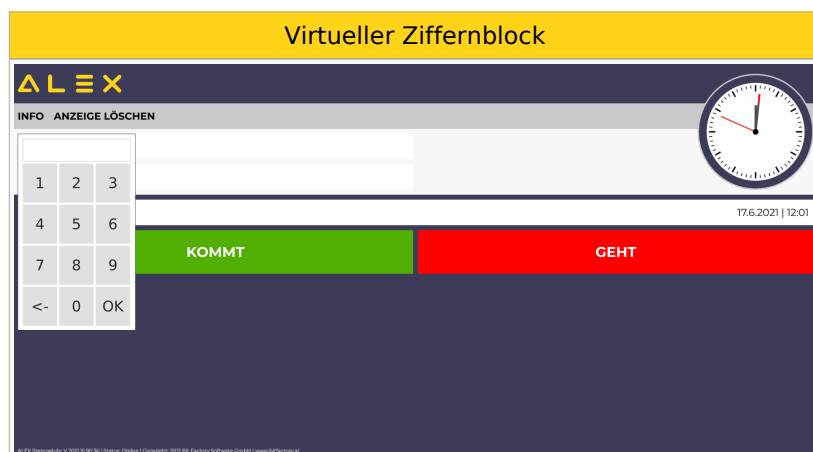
Virtueller Ziffernblock

ALEX

INFO ANZEIGE LÖSCHEN

1 2 3
4 5 6
7 8 9
<- 0 OK

17.6.2021 | 12:01

KOMMT

GEHT

ALEX Stempeluhr V 2021.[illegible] | Status: Online | Copyright: 2021 Bit Factory Software GmbH | www.bitfactory.at